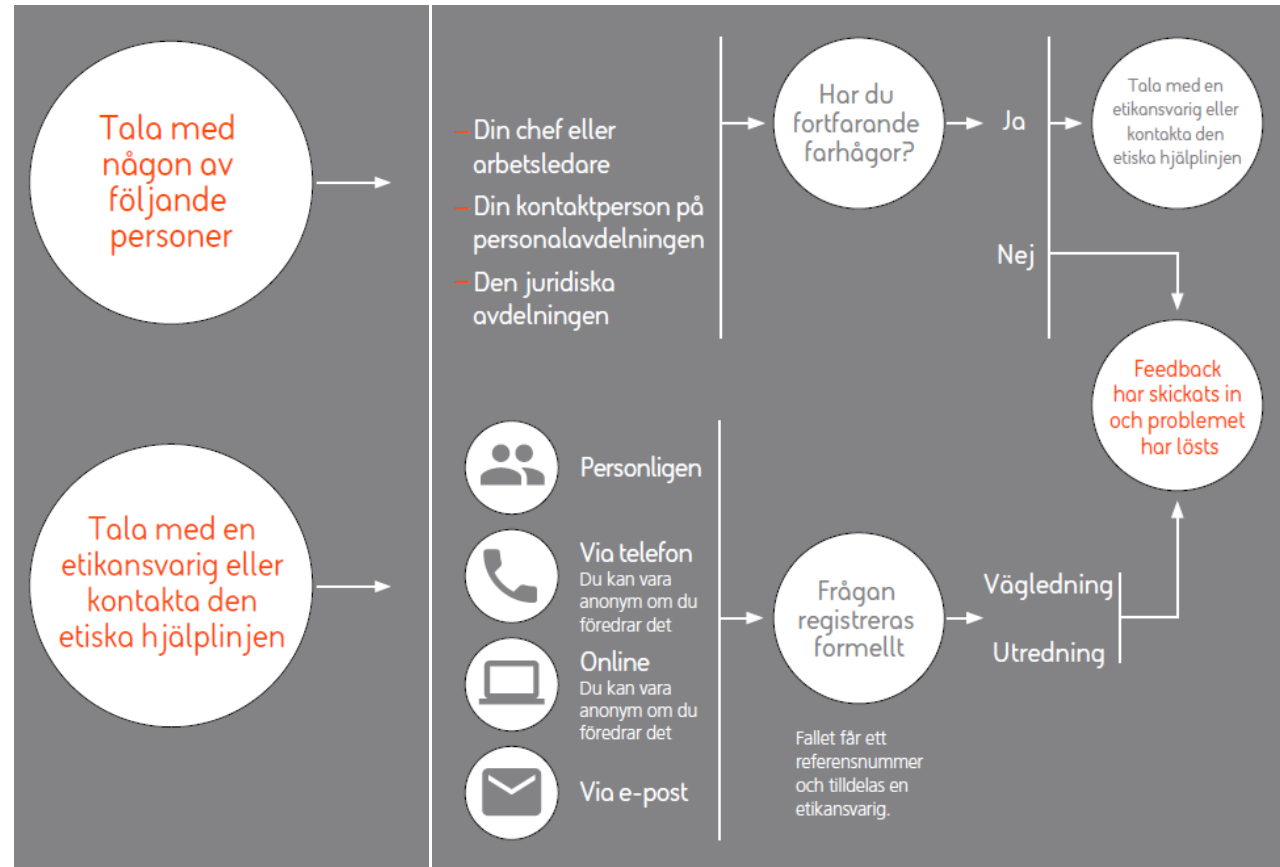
Tala med någon av följande personer

– Din chef eller arbetsledare
– Din kontaktperson på personalavdelningen
– Den juridiska avdelningen

Har du fortfarande farhågor?

Ja

Tala med en etikansvarig eller kontakta den etiska hjälplinjen

Nej

Feedback har skickats in och problemet har lösts

Tala med en etikansvarig eller kontakta den etiska hjälplinjen

Personligen

Via telefon
Du kan vara anonym om du föredrar det

Online
Du kan vara anonym om du föredrar det

Via e-post

Frågan registreras formellt

Fallet får ett referensnummer och tilldelas en etikansvarig.

Vägledning

Utredning